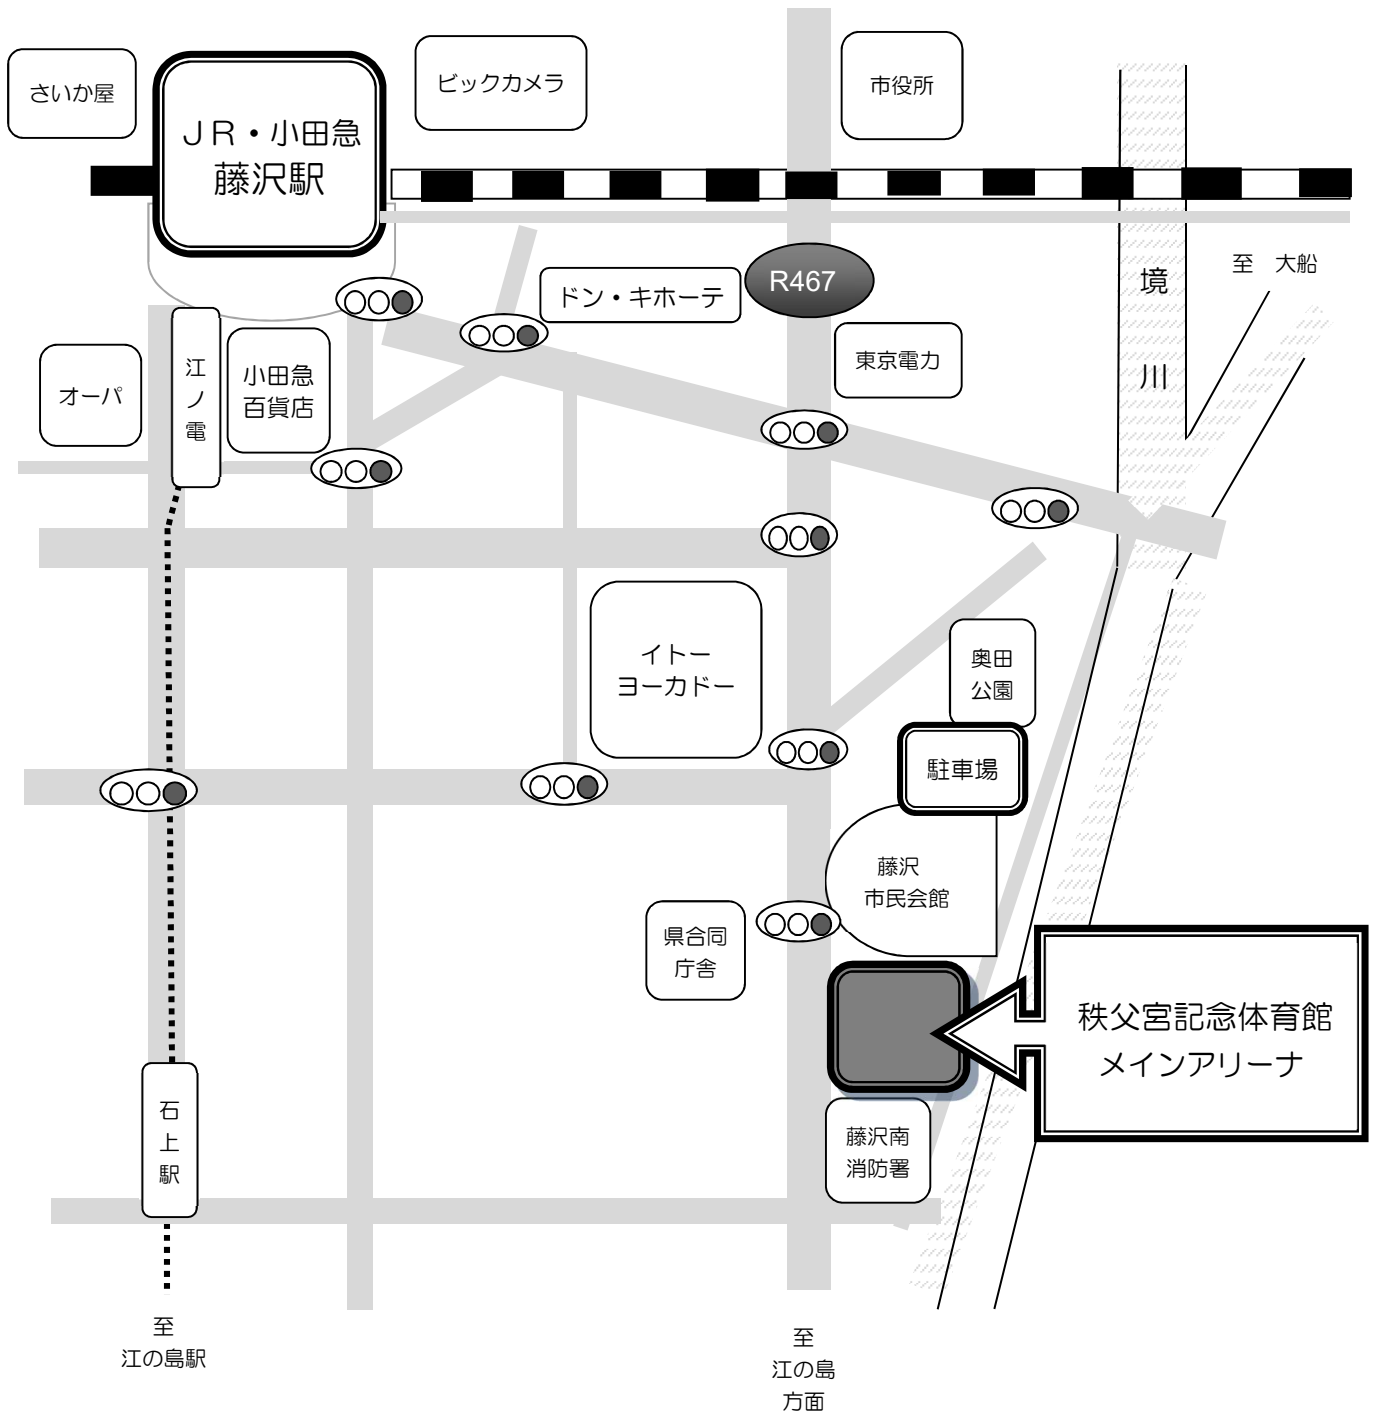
さいか屋

JR・小田急
藤沢駅

ビックカメラ

市役所

至　大船

R467

ドン・キホーテ

境
川

オーパ

江
ノ
電

小田急
百貨店

東京電力

イトー
ヨーカドー

奥田
公園

駐車場

藤沢
市民会館

県合同
庁舎

秩父宮記念体育館
メインアリーナ

藤沢南
消防署

石
上
駅

至
江の島駅

至
江の島
方面